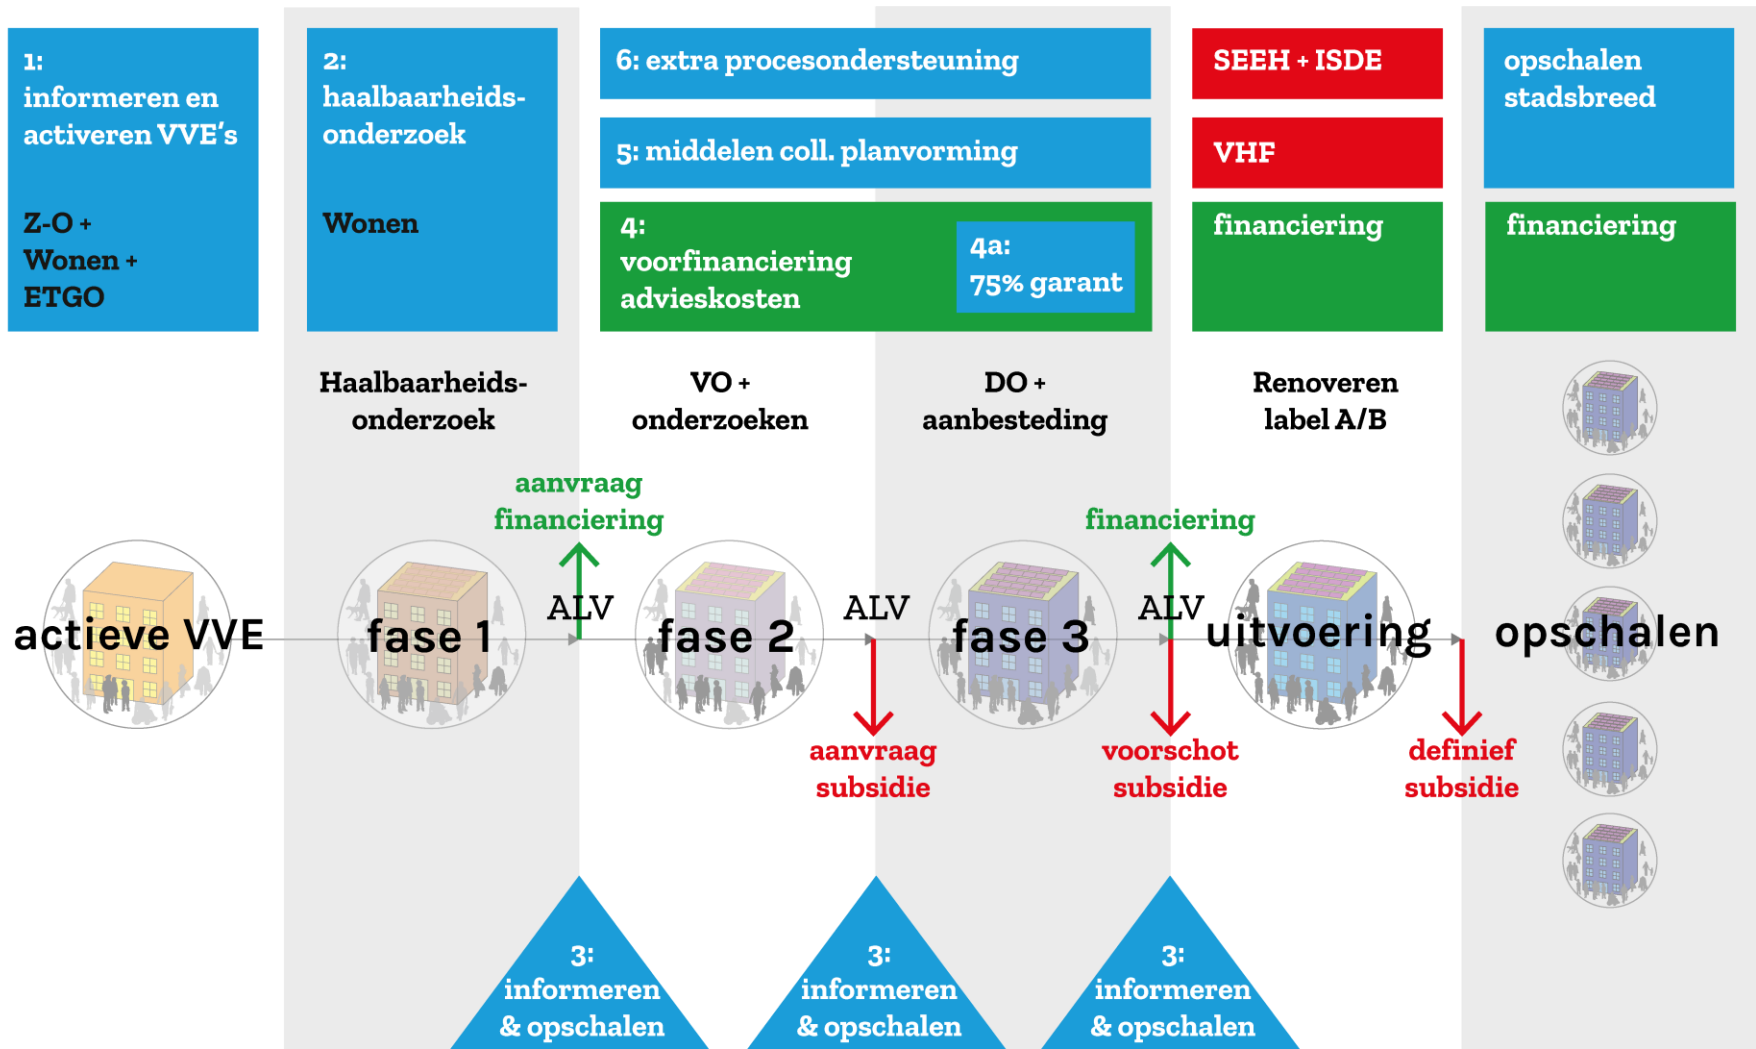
1:
informeren en activeren VVE's

Z-O +
Wonen +
ETGO

2:
haalbaarheidsonderzoek

Wonen

6: extra procesondersteuning

5: middelen coll. planvorming

4:
voorfinanciering advieskosten

4a:
75% garant

SEEH + ISDE

VHF

financiering

opschalen stadsbreed

financiering

Haalbaarheidsonderzoek

VO +
onderzoeken

DO +
aanbesteding

Renoveren
label A/B

aanvraag
financiering

financiering

actieve VVE

fase 1

ALV

fase 2

ALV

fase 3

ALV

uitvoering

opschalen

aanvraag
subsidie

voorschot
subsidie

definief
subsidie

3:
informeren
& opschalen

3:
informeren
& opschalen

3:
informeren
& opschalen